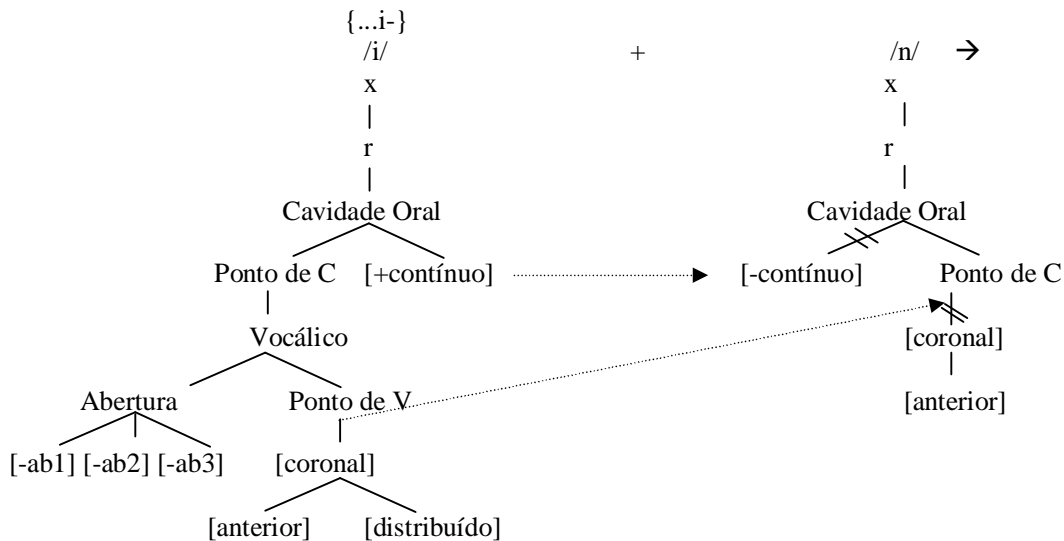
{...i-}
/i/ + /n/ →
x
r
Cavidade Oral
Ponto de C [+contínuo]
Vocálico
Abertura Ponto de V
[-ab1] [-ab2] [-ab3] [coronal]
[anterior] [distribuído]

x
r
Cavidade Oral
[-contínuo] Ponto de C
[coronal]
[anterior]